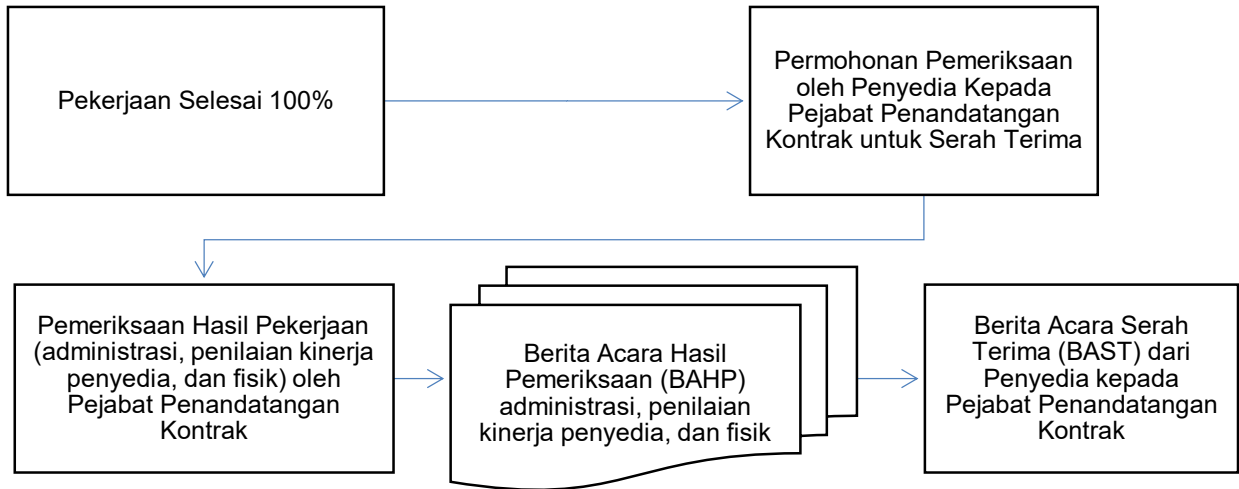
Pekerjaan Selesai 100%

Permohonan Pemeriksaan oleh Penyedia Kepada Pejabat Penandatangan Kontrak untuk Serah Terima

Pemeriksaan Hasil Pekerjaan (administrasi, penilaian kinerja penyedia, dan fisik) oleh Pejabat Penandatangan Kontrak

Berita Acara Hasil Pemeriksaan (BAHP) administrasi, penilaian kinerja penyedia, dan fisik

Berita Acara Serah Terima (BAST) dari Penyedia kepada Pejabat Penandatangan Kontrak